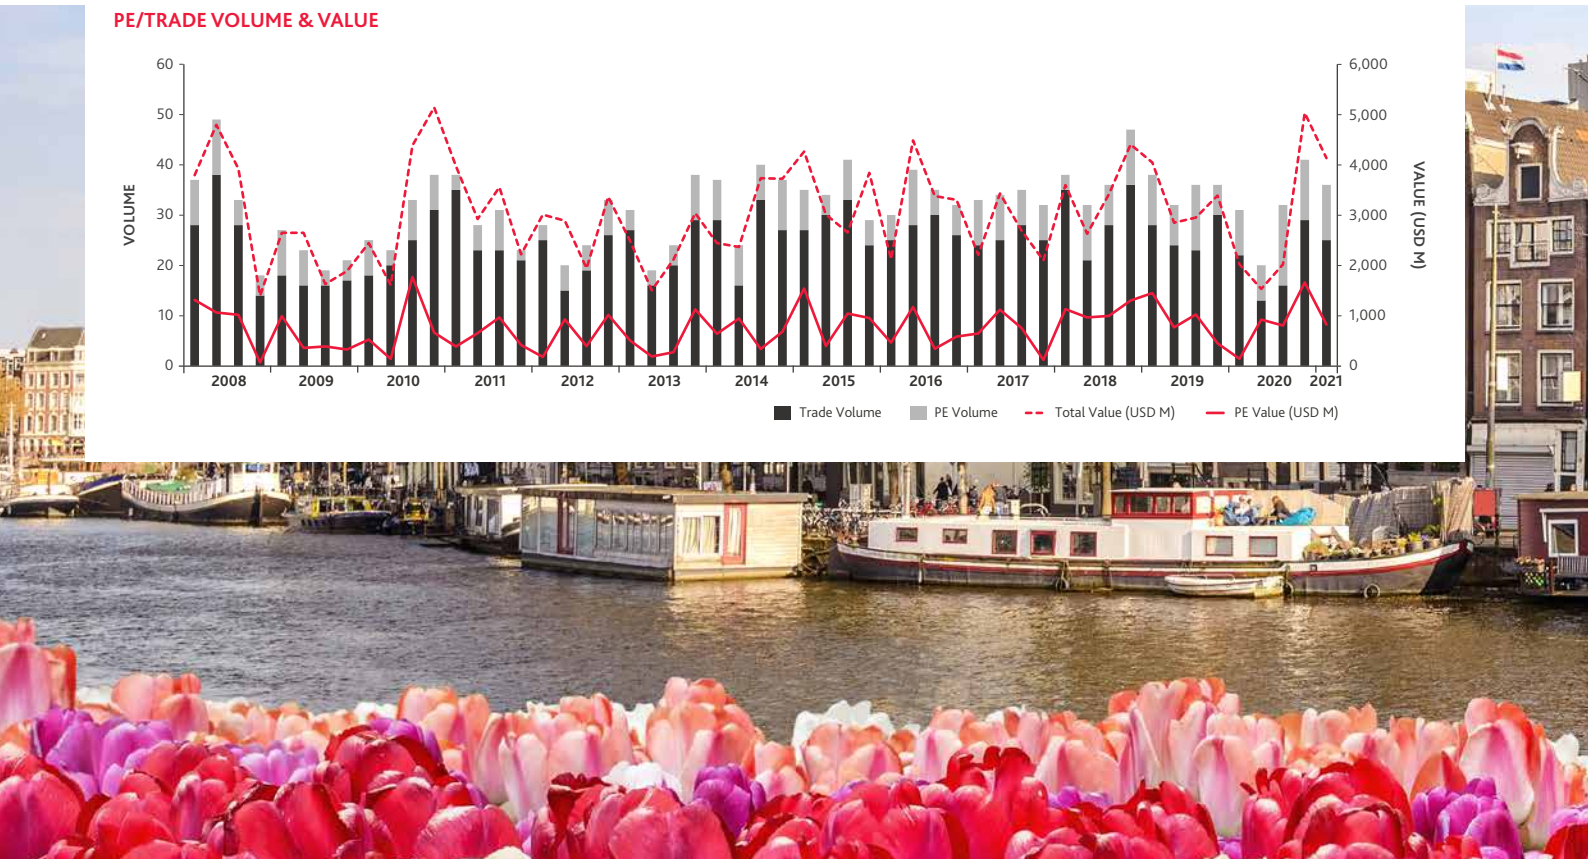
PE/TRADE VOLUME & VALUE

VOLUME

60
50
40
30
20
10
0

VALUE (USD M)

6,000
5,000
4,000
3,000
2,000
1,000
0

2008 2009 2010 2011 2012 2013 2014 2015 2016 2017 2018 2019 2020 2021

Trade Volume   PE Volume   Total Value (USD M)   PE Value (USD M)